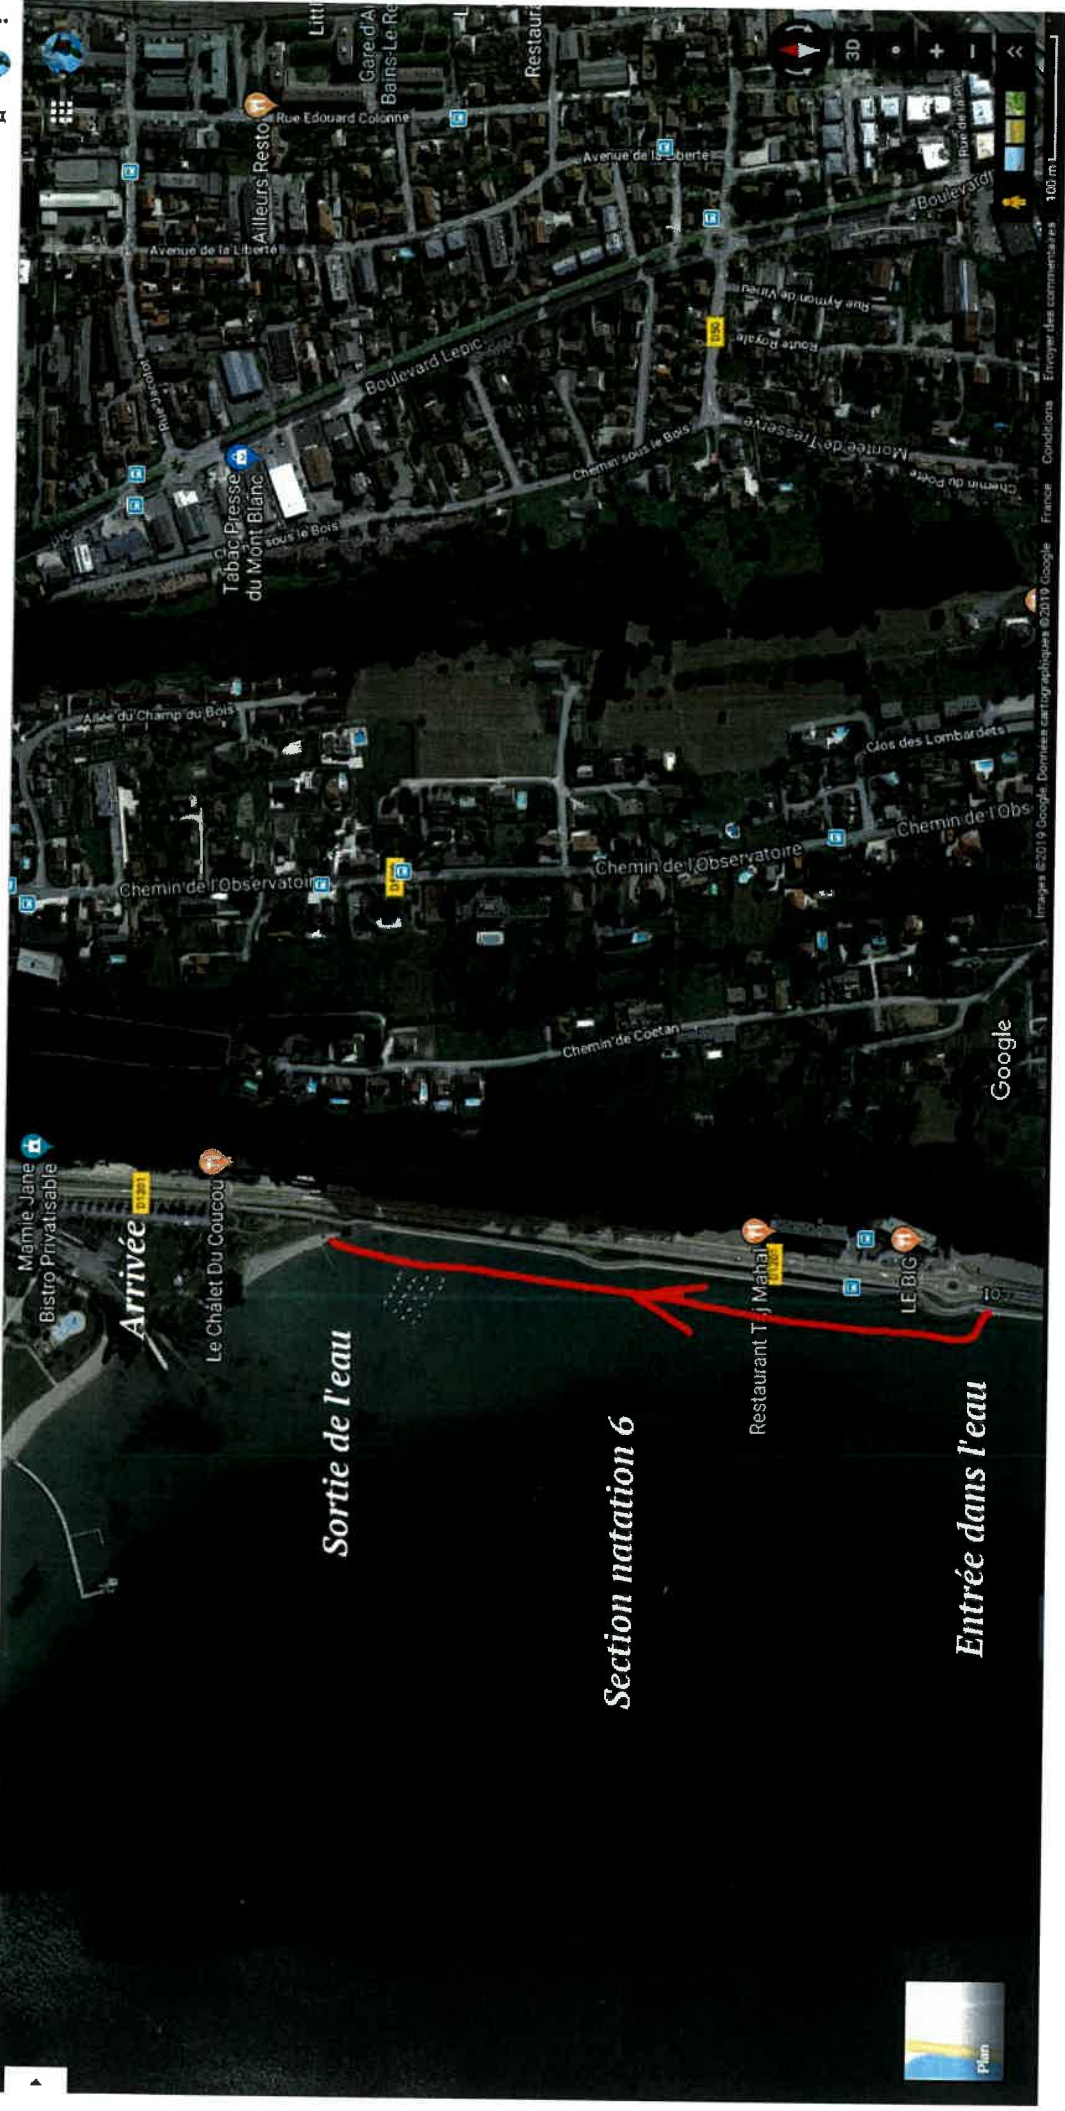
Arrivée

Sortie de l'eau

Section natation 6

Entrée dans l'eau

Mamie Jane
Bistro Privatisable

D1201

Le Chalet Du Coucou

Restaurant Taj Mahal

LE BIG

Google

Plan

Tabac Presse du Mont Blanc

Ailleurs Resto

Rue Edouard Colonne

Gare d'Ai Bains-Le-Re

Restaura

Litt

Avenue de la Liberté

Avenue de la Liberté

Boulevard Lepic

Boulevard

Rue Jacotot

sous le Bois

Chemin sous le Bois

Route Royale

Rue Aymon de Virieu

D991

Montée de Tresserve

Chemin du Poète

Allée du Champ du Bois

Chemin de l'Observatoire

Chemin de l'Observatoire

Chemin de l'Obs

Clos des Lombardets

Chemin de Coëtan

D991

D1201

3D

100 m

Images ©2019 Google, Données cartographiques ©2019 Google France Conditions Envoyer des commentaires